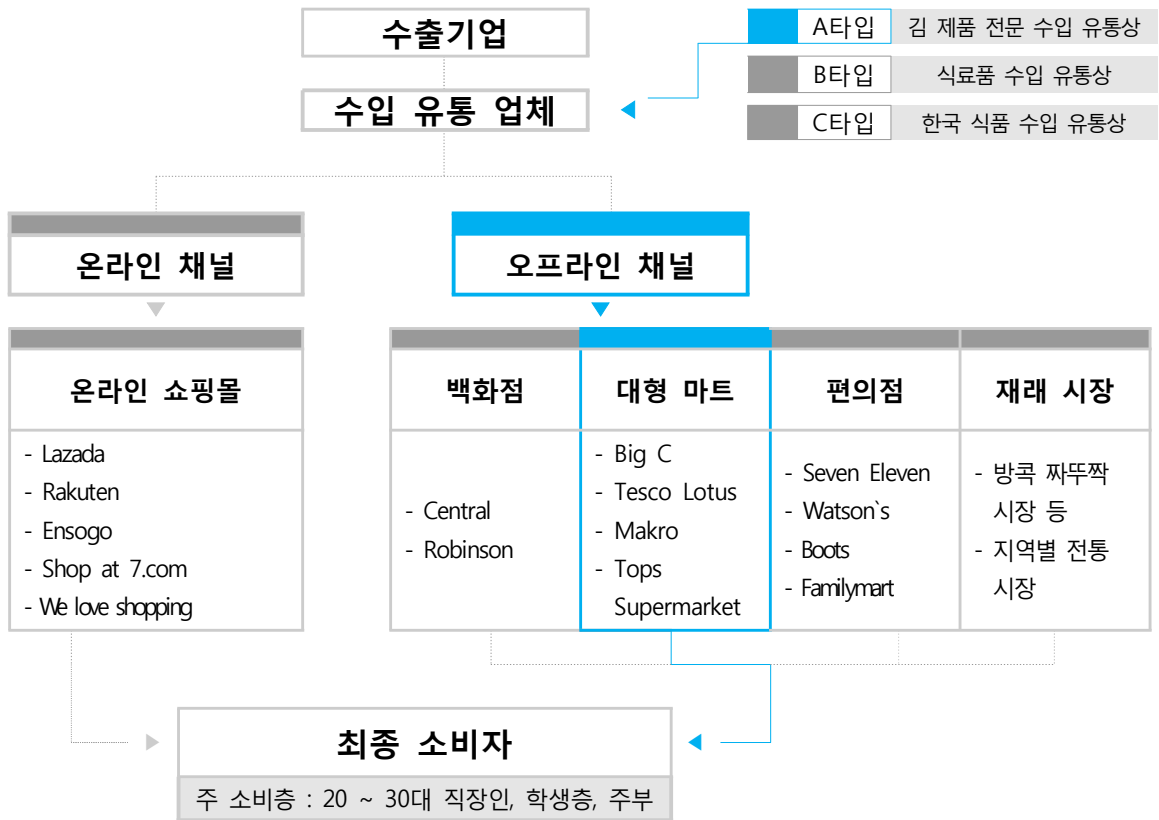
수출기업

수입 유통 업체

A타입 김 제품 전문 수입 유통상
B타입 식료품 수입 유통상
C타입 한국 식품 수입 유통상

온라인 채널

오프라인 채널

온라인 쇼핑몰
- Lazada
- Rakuten
- Ensogo
- Shop at 7.com
- We love shopping

| 백화점 | 대형 마트 | 편의점 | 재래 시장 |
|---|---|---|---|
| - Central<br>- Robinson | - Big C<br>- Tesco Lotus<br>- Makro<br>- Tops Supermarket | - Seven Eleven<br>- Watson`s<br>- Boots<br>- Familymart | - 방콕 짜뚜짝 시장 등<br>- 지역별 전통 시장 |

최종 소비자
주 소비층 : 20 ~ 30대 직장인, 학생층, 주부